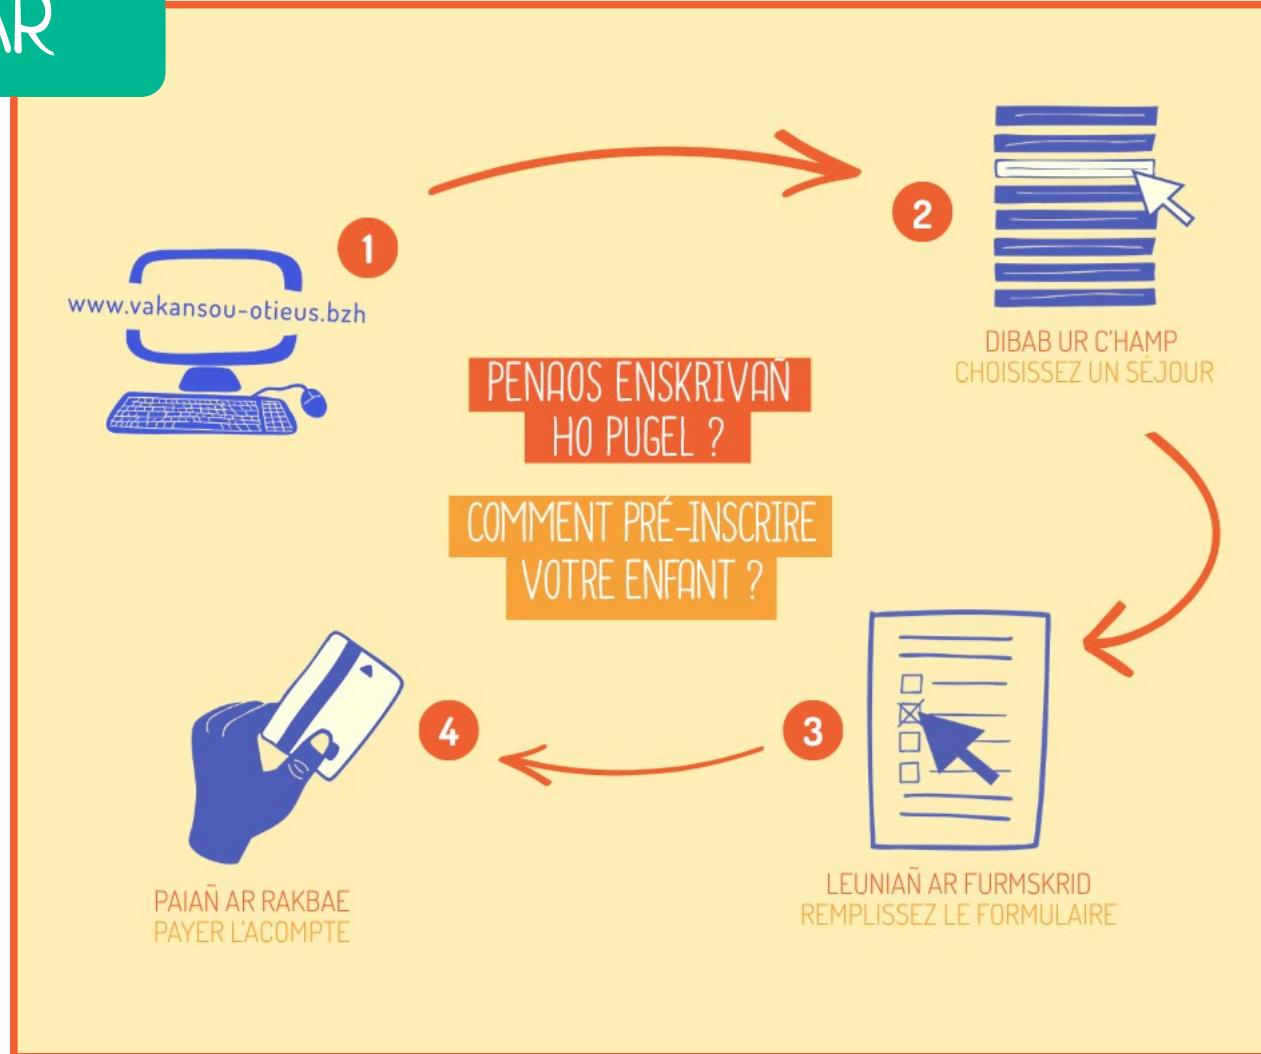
AR

1

www.vakansou-otieus.bzh

2

DIBAB UR C'HAMP
CHOISISSEZ UN SÉJOUR

PENAOS ENSKRIVAÑ HO PUGEL ?

COMMENT PRÉ-INSCRIRE VOTRE ENFANT ?

3

LEUNIAÑ AR FURMSKRID
REMPLISSEZ LE FORMULAIRE

4

PAIAÑ AR RAKBAE
PAYER L'ACOMPTE